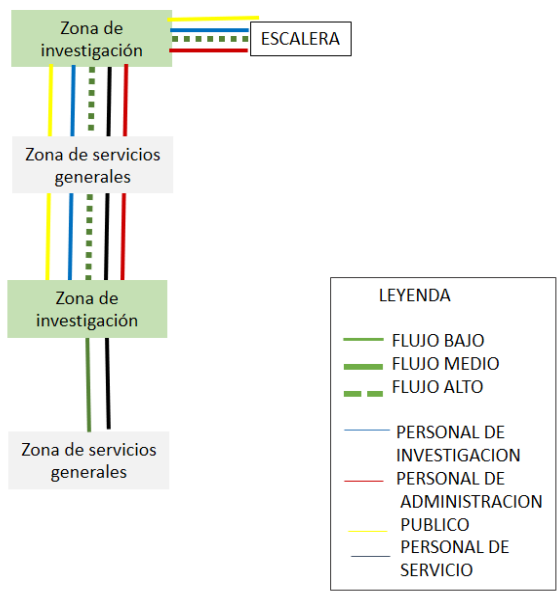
Zona de investigación

ESCALERA

Zona de servicios generales

Zona de investigación

Zona de servicios generales

LEYENDA

FLUJO BAJO
FLUJO MEDIO
FLUJO ALTO

PERSONAL DE INVESTIGACION
PERSONAL DE ADMINISTRACION
PUBLICO
PERSONAL DE SERVICIO